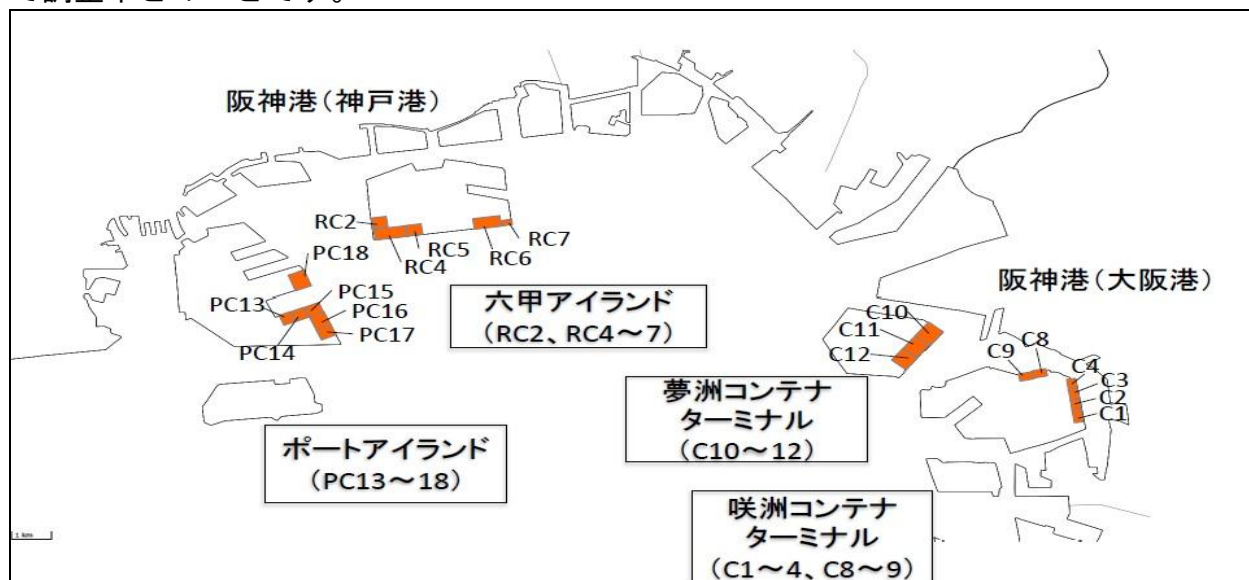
阪神港（神戸港）

RC2
RC4
RC5
RC6
RC7

PC18
PC13
PC15
PC16
PC17
PC14

六甲アイランド
（RC2、RC4～7）

阪神港（大阪港）

C10
C11
C12
C8
C9
C4
C3
C2
C1

夢洲コンテナターミナル
（C10～12）

ポートアイランド
（PC13～18）

咲洲コンテナターミナル
（C1～4、C8～9）

1 km